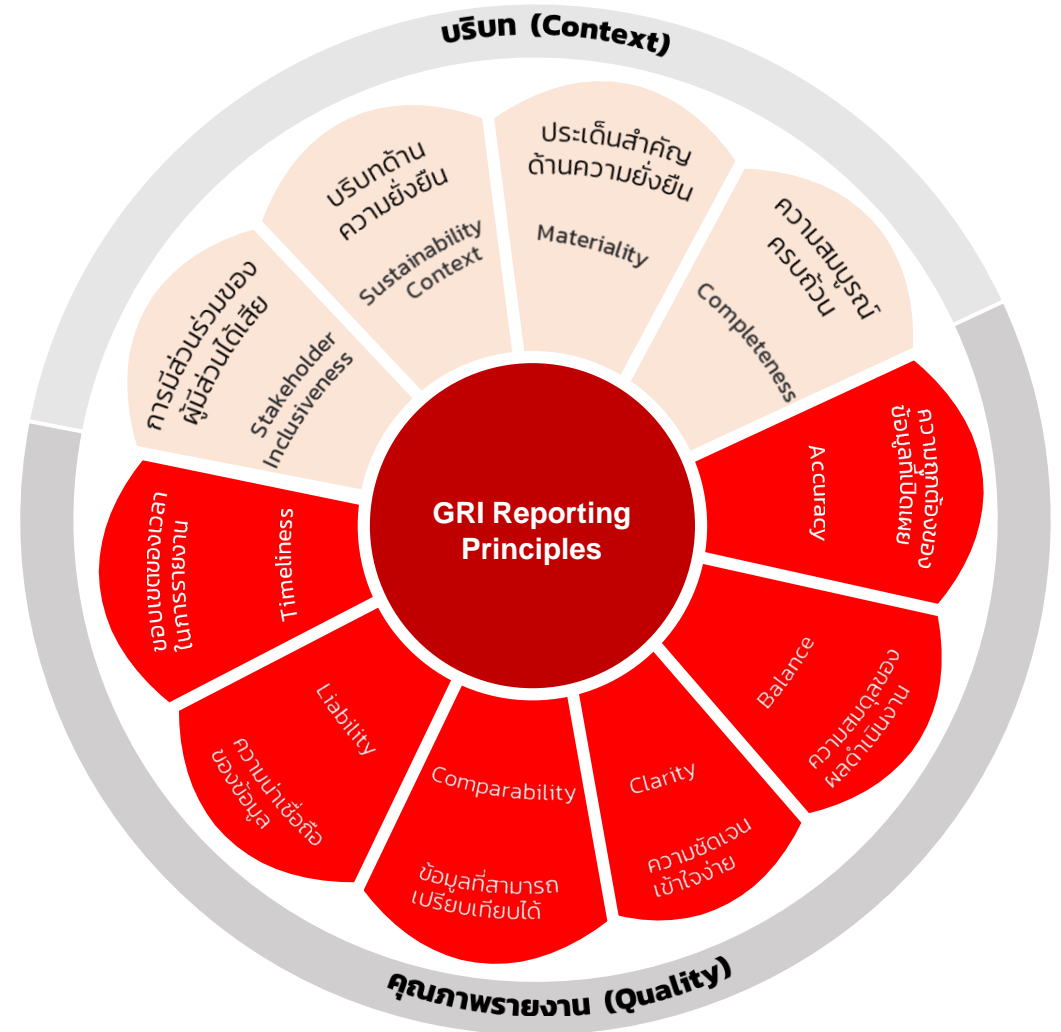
บริบท (Context)

การมีส่วนร่วมของผู้มีส่วนได้เสีย

Stakeholder Inclusiveness

บริบทด้านความยั่งยืน

Sustainability Context

ประเด็นสำคัญด้านความยั่งยืน

Materiality

ความสมบูรณ์ครบถ้วน

Completeness

GRI Reporting Principles

ความถูกต้องของข้อมูลที่เปิดเผย

Accuracy

Balance

ความสมดุลของผลดำเนินงาน

Clarity

ความชัดเจนเข้าใจง่าย

Comparability

ข้อมูลที่สามารถเปรียบเทียบได้

Liability

ความน่าเชื่อถือของข้อมูล

Timeliness

ขอบเขตของเวลาในการรายงาน

คุณภาพรายงาน (Quality)